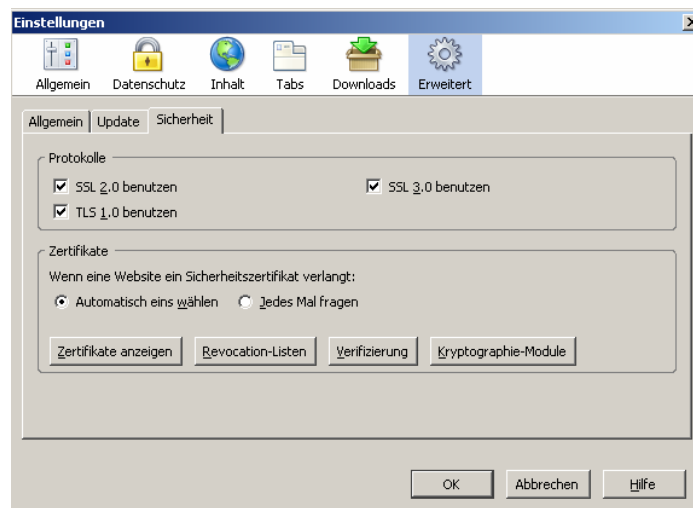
Einstellungen

Allgemein Datenschutz Inhalt Tabs Downloads Erweitert

Allgemein Update Sicherheit

Protokolle

SSL 2.0 benutzen

SSL 3.0 benutzen

TLS 1.0 benutzen

Zertifikate

Wenn eine Website ein Sicherheitszertifikat verlangt:

Automatisch eins wählen

Jedes Mal fragen

Zertifikate anzeigen

Revocation-Listen

Verifizierung

Kryptographie-Module

OK

Abbrechen

Hilfe